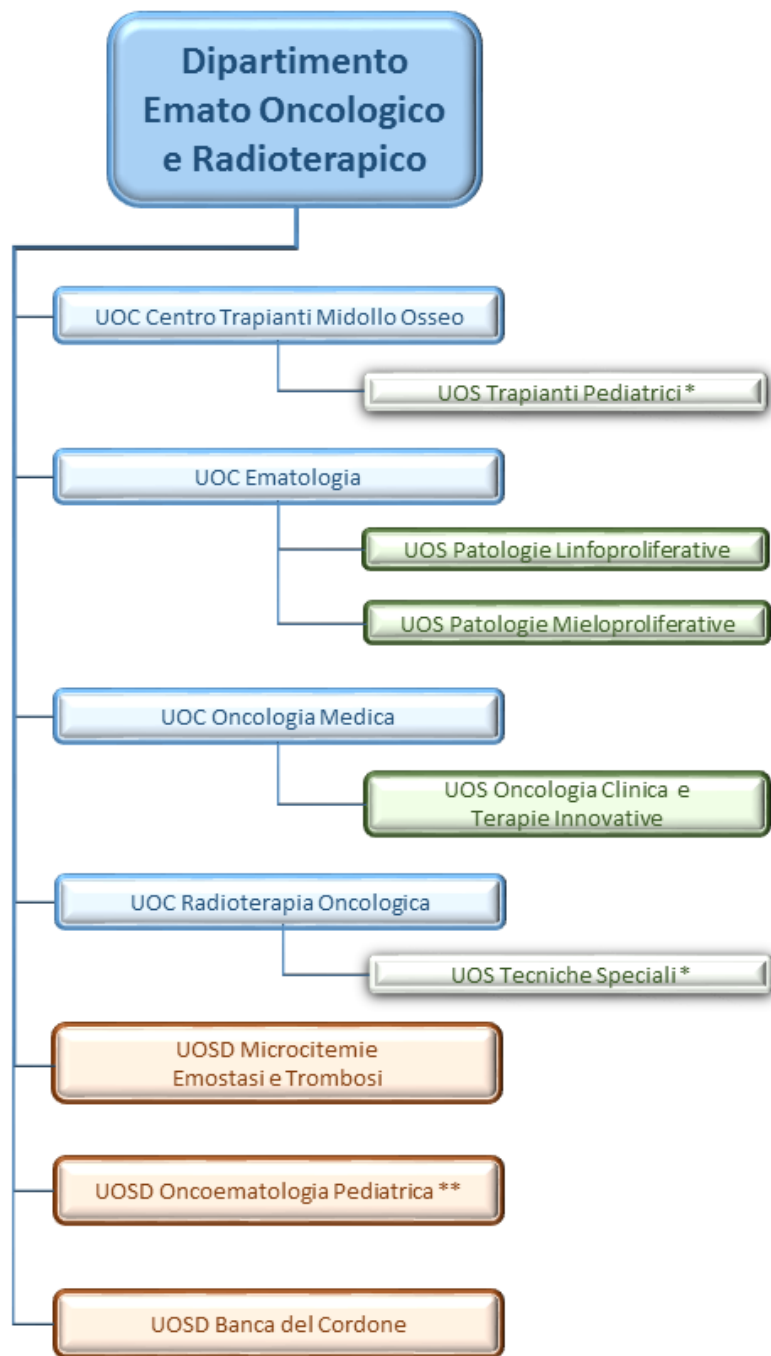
Dipartimento Emato Oncologico e Radioterapico

UOC Centro Trapianti Midollo Osseo

UOS Trapianti Pediatrici *

UOC Ematologia

UOS Patologie Linfoproliferative

UOS Patologie Mieloproliferative

UOC Oncologia Medica

UOS Oncologia Clinica e Terapie Innovative

UOC Radioterapia Oncologica

UOS Tecniche Speciali *

UOSD Microcitemie Emostasi e Trombosi

UOSD Oncoematologia Pediatrica **

UOSD Banca del Cordone